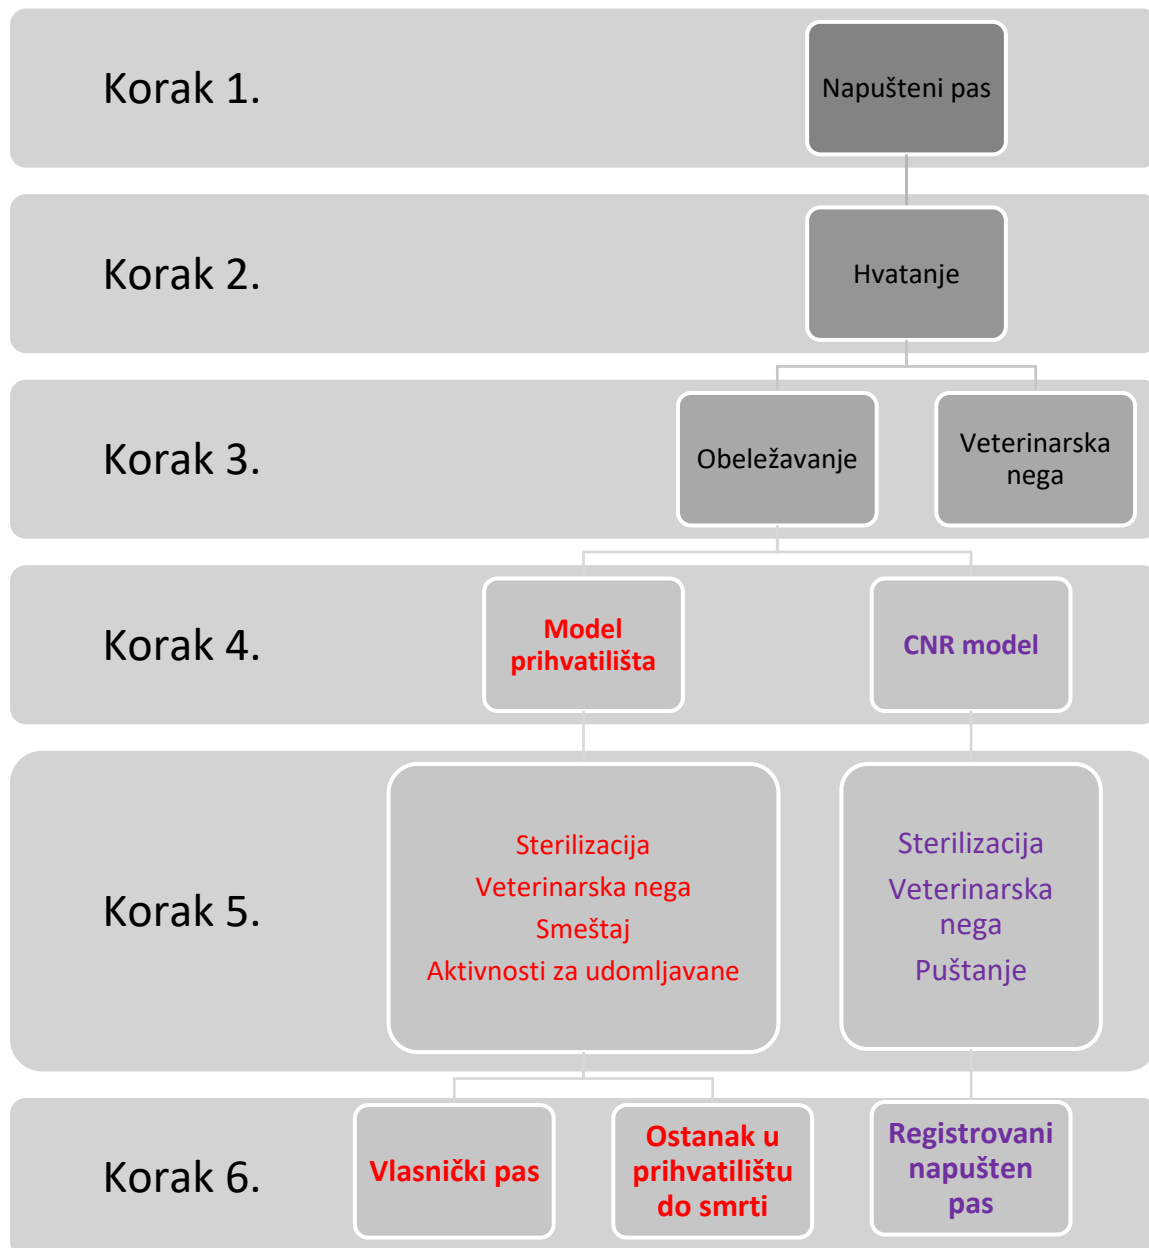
Korak 1.

Napušteni pas

Korak 2.

Hvatanje

Korak 3.

Obeležavanje

Veterinarska nega

Korak 4.

Model prihvatilišta

CNR model

Korak 5.

Sterilizacija
Veterinarska nega
Smeštaj
Aktivnosti za udomljavane

Sterilizacija
Veterinarska nega
Puštanje

Korak 6.

Vlasnički pas

Ostanak u prihvatilištu do smrti

Registrovani napušten pas